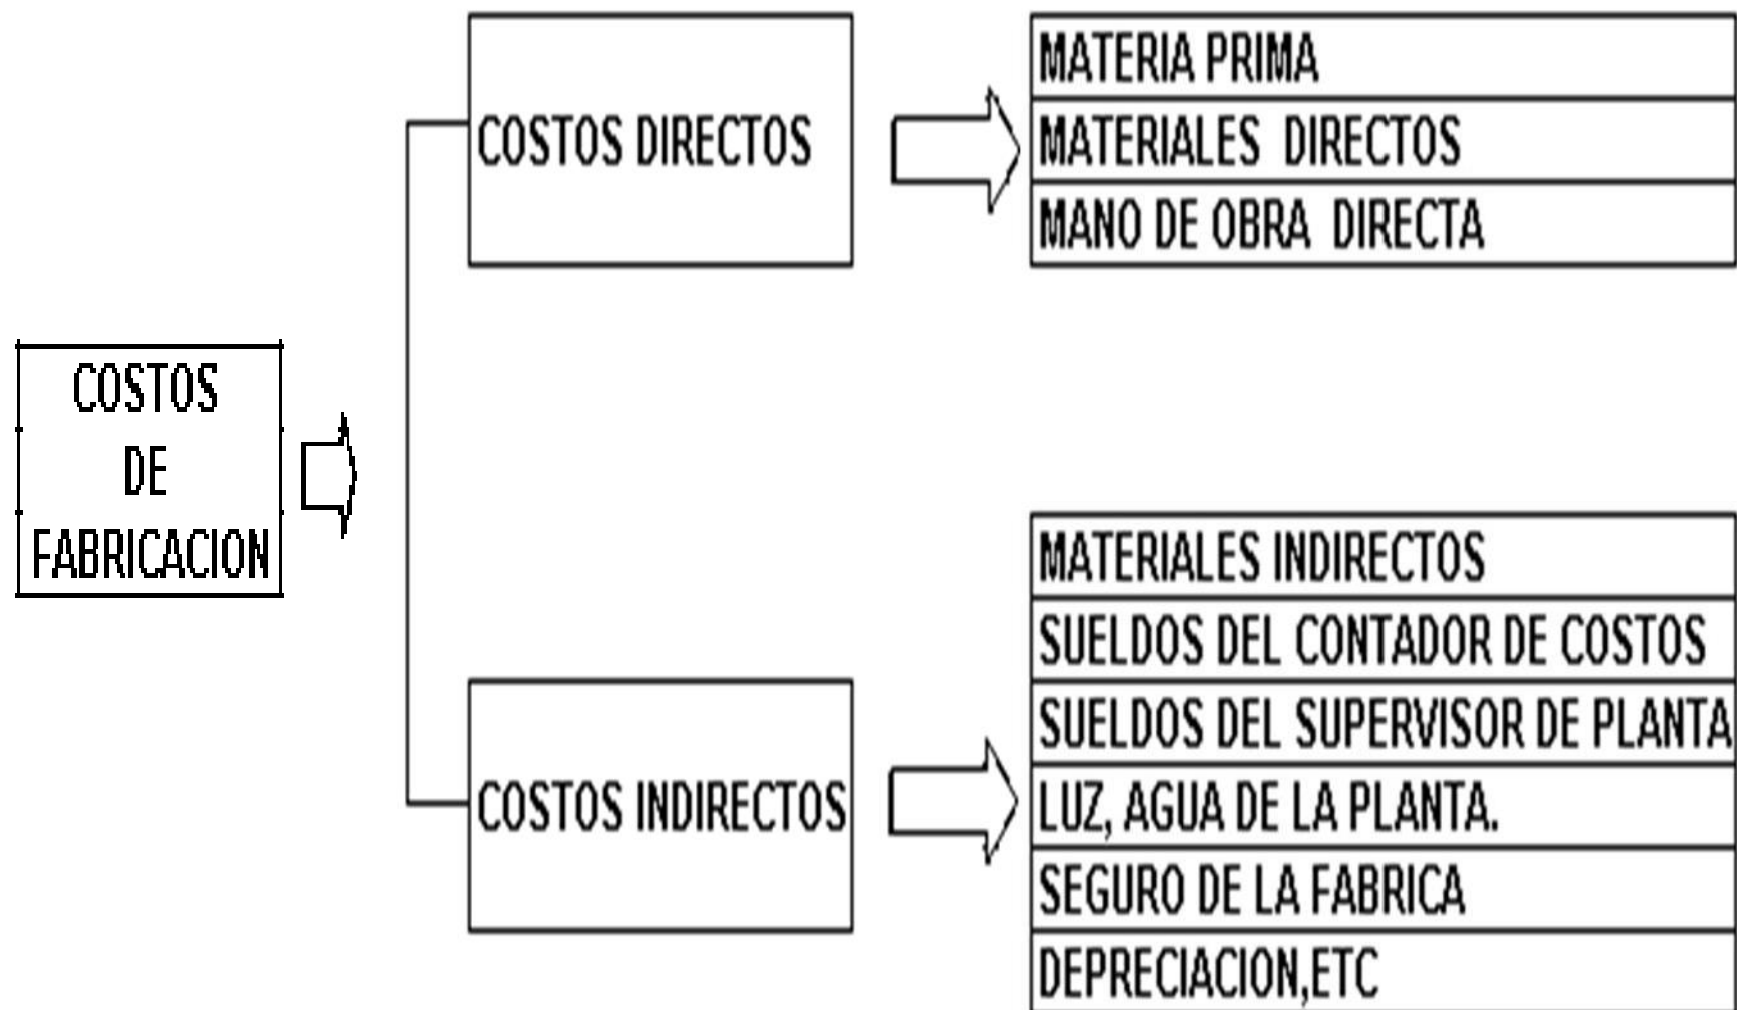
COSTOS DE FABRICACION

COSTOS DIRECTOS

MATERIA PRIMA
MATERIALES DIRECTOS
MANO DE OBRA DIRECTA

COSTOS INDIRECTOS

MATERIALES INDIRECTOS
SUELDOS DEL CONTADOR DE COSTOS
SUELDOS DEL SUPERVISOR DE PLANTA
LUZ, AGUA DE LA PLANTA.
SEGURO DE LA FABRICA
DEPRECIACION,ETC